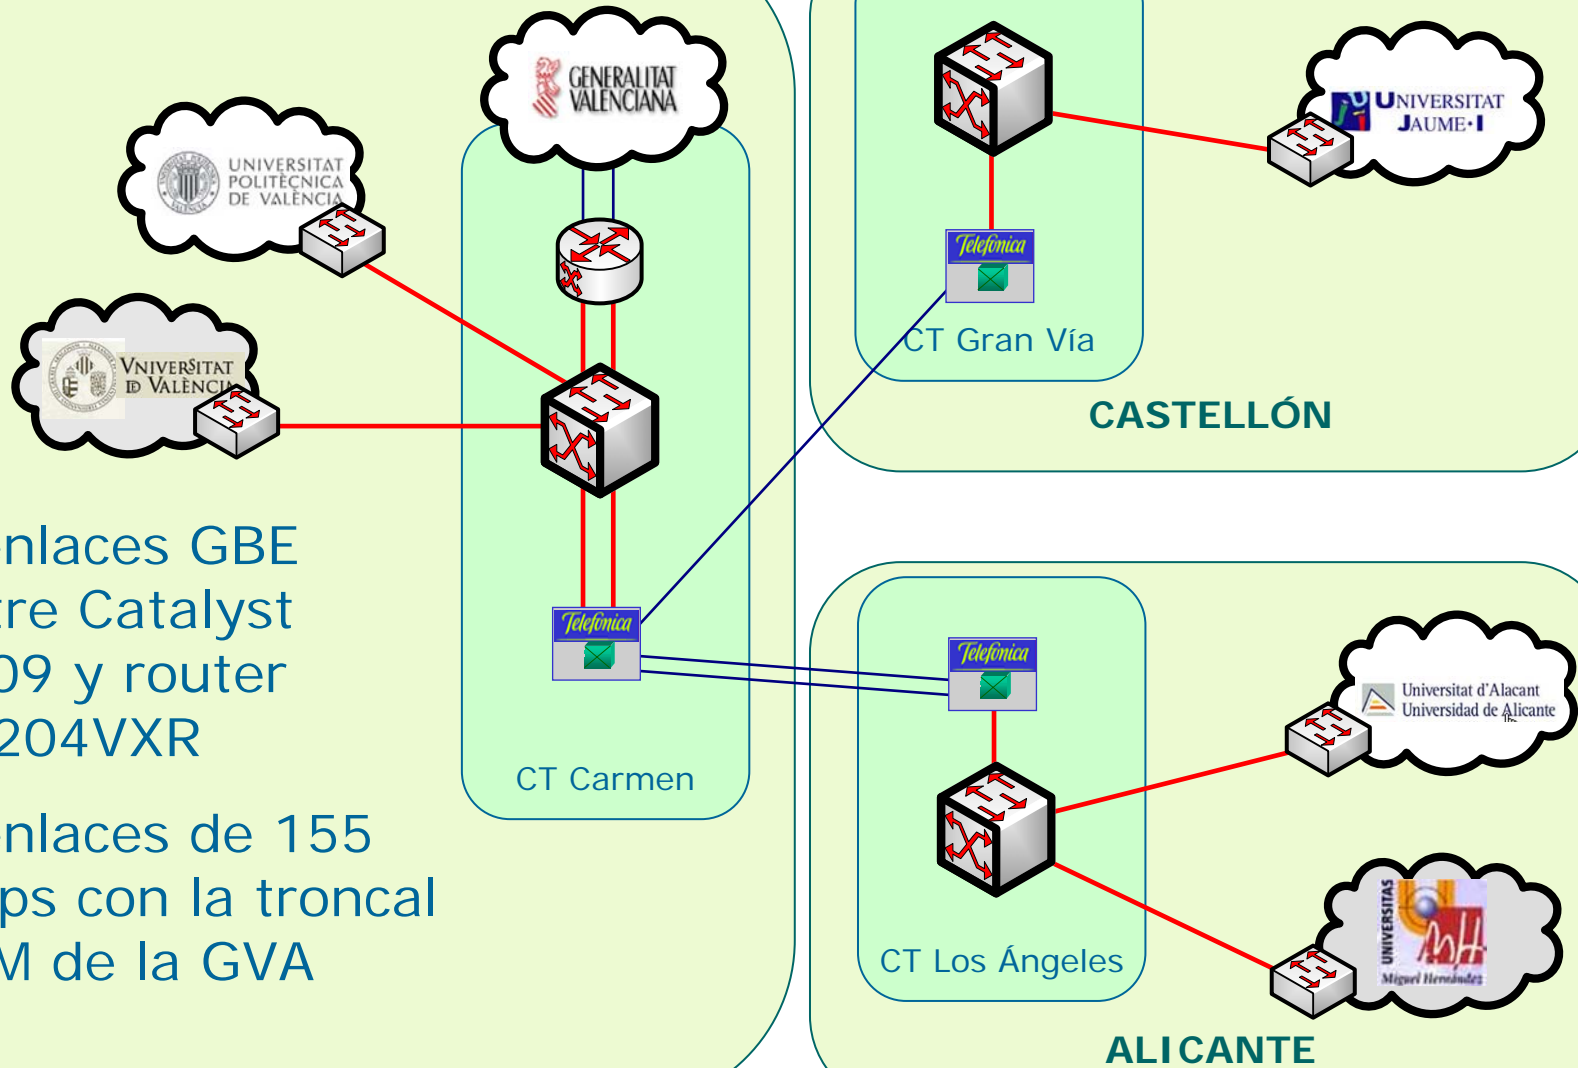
GENERALITAT VALENCIANA

UNIVERSITAT POLITÈCNICA DE VALÈNCIA

VNIVERSITAT D VALÈNCIA

nlaces GBE
re Catalyst
09 y router
204VXR

nlaces de 155
ps con la troncal
M de la GVA

Telefónica

CT Carmen

Telefónica

CT Gran Vía

CASTELLÓN

UNIVERSITAT JAUME·I

Telefónica

CT Los Ángeles

ALICANTE

Universitat d'Alacant
Universidad de Alicante

UNIVERSITAS
Miguel Hernández